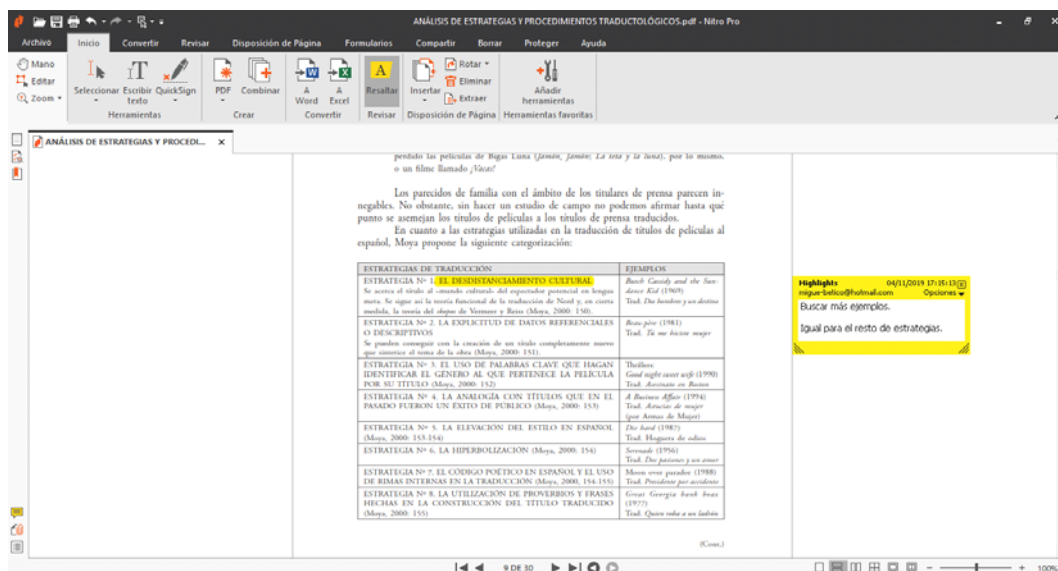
ANÁLISIS DE ESTRATEGIAS Y PROCEDIMIENTOS TRADUCTOLÓGICOS.pdf - Nitro Pro

Archivo Inicio Convertir Revisar Disposición de Página Formularios Compartir Borrar Proteger Ayuda

Mano
Editar
Zoom
Seleccionar Escribir texto QuickSign
Herramientas
PDF Combinar
Crear
A Word A Excel
Convertir
Resaltar
Revisar
Insertar Rotar Eliminar Extraer
Disposición de Página
Añadir herramientas
Herramientas favoritas

ANÁLISIS DE ESTRATEGIAS Y PROCEDI... ×

pendido las películas de Bigas Luna (Jamón, Jamón; La teta y la luna), por lo mismo, o un filme llamado ¡Vacas!

Los parecidos de familia con el ámbito de los titulares de prensa parecen innegables. No obstante, sin hacer un estudio de campo no podemos afirmar hasta qué punto se asemejan los títulos de películas a los títulos de prensa traducidos.

En cuanto a las estrategias utilizadas en la traducción de títulos de películas al español, Moya propone la siguiente categorización:

| ESTRATEGIAS DE TRADUCCIÓN | EJEMPLOS |
|---|---|
| ESTRATEGIA Nº 1. EL DESDISTANCIAMIENTO CULTURAL Se acerca el título al «mundo cultural» del espectador potencial en lengua meta. Se sigue así la teoría funcional de la traducción de Nord y, en cierta medida, la teoría del skopos de Vermeer y Reiss (Moya, 2000: 150). | Butch Cassidy and the Sundance Kid (1969) Trad. Dos hombres y un destino |
| ESTRATEGIA Nº 2. LA EXPLICITUD DE DATOS REFERENCIALES O DESCRIPTIVOS Se pueden conseguir con la creación de un título completamente nuevo que sintetice el tema de la obra (Moya, 2000: 151). | Beau-père (1981) Trad. Tu me haces mujer |
| ESTRATEGIA Nº 3. EL USO DE PALABRAS CLAVE QUE HAGAN IDENTIFICAR EL GÉNERO AL QUE PERTENECE LA PELÍCULA POR SU TÍTULO (Moya, 2000: 152) | Thrillers: Good night sweet wife (1990) Trad. Asesinato en Boston |
| ESTRATEGIA Nº 4. LA ANALOGÍA CON TÍTULOS QUE EN EL PASADO FUERON UN ÉXITO DE PÚBLICO (Moya, 2000: 153) | A Business Affair (1994) Trad. Astucias de mujer (por Armas de Mujer) |
| ESTRATEGIA Nº 5. LA ELEVACIÓN DEL ESTILO EN ESPAÑOL (Moya, 2000: 153-154) | Die hard (1987) Trad. Hoguera de odios |
| ESTRATEGIA Nº 6. LA HIPERBOLIZACIÓN (Moya, 2000: 154) | Serenade (1956) Trad. Dos pasiones y un amor |
| ESTRATEGIA Nº 7. EL CÓDIGO POÉTICO EN ESPAÑOL Y EL USO DE RIMAS INTERNAS EN LA TRADUCCIÓN (Moya, 2000, 154-155) | Moon over parador (1988) Trad. Presidente por accidente |
| ESTRATEGIA Nº 8. LA UTILIZACIÓN DE PROVERBIOS Y FRASES HECHAS EN LA CONSTRUCCIÓN DEL TÍTULO TRADUCIDO (Moya, 2000: 155) | Great Georgia bank hoax (1977) Trad. Quien roba a un ladrón |

(Cont.)

Highlights 04/11/2019 17:15:13
migue-belico@hotmail.com Opciones
Buscar más ejemplos.

Igual para el resto de estrategias.

9 DE 30
100%